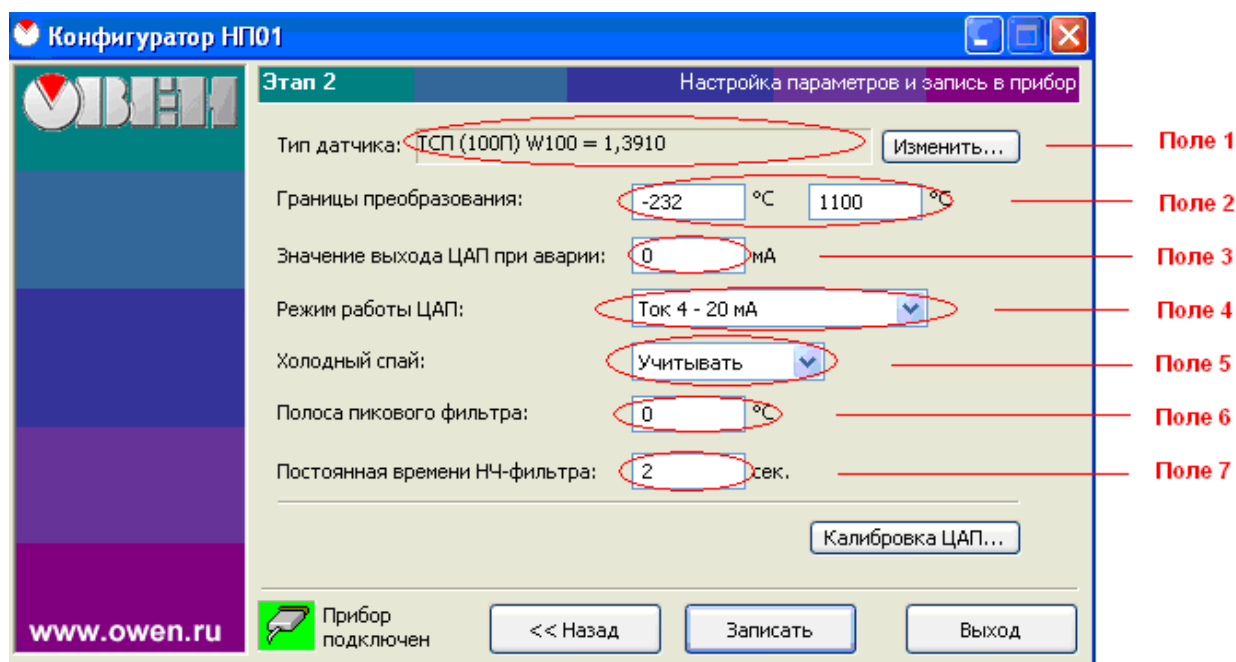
Конфигуратор НП01

OWEN

Этап 2

Настройка параметров и запись в прибор

Тип датчика: ТСП (100П) W100 = 1,3910 Изменить...

Поле 1

Границы преобразования: -232 °С 1100 °С

Поле 2

Значение выхода ЦАП при аварии: 0 мА

Поле 3

Режим работы ЦАП: Ток 4 - 20 мА

Поле 4

Холодный спай: Учитывать

Поле 5

Полоса пикового фильтра: 0 °С

Поле 6

Постоянная времени НЧ-фильтра: 2 сек.

Поле 7

Калибровка ЦАП...

www.owen.ru

Прибор подключен

<< Назад

Записать

Выход